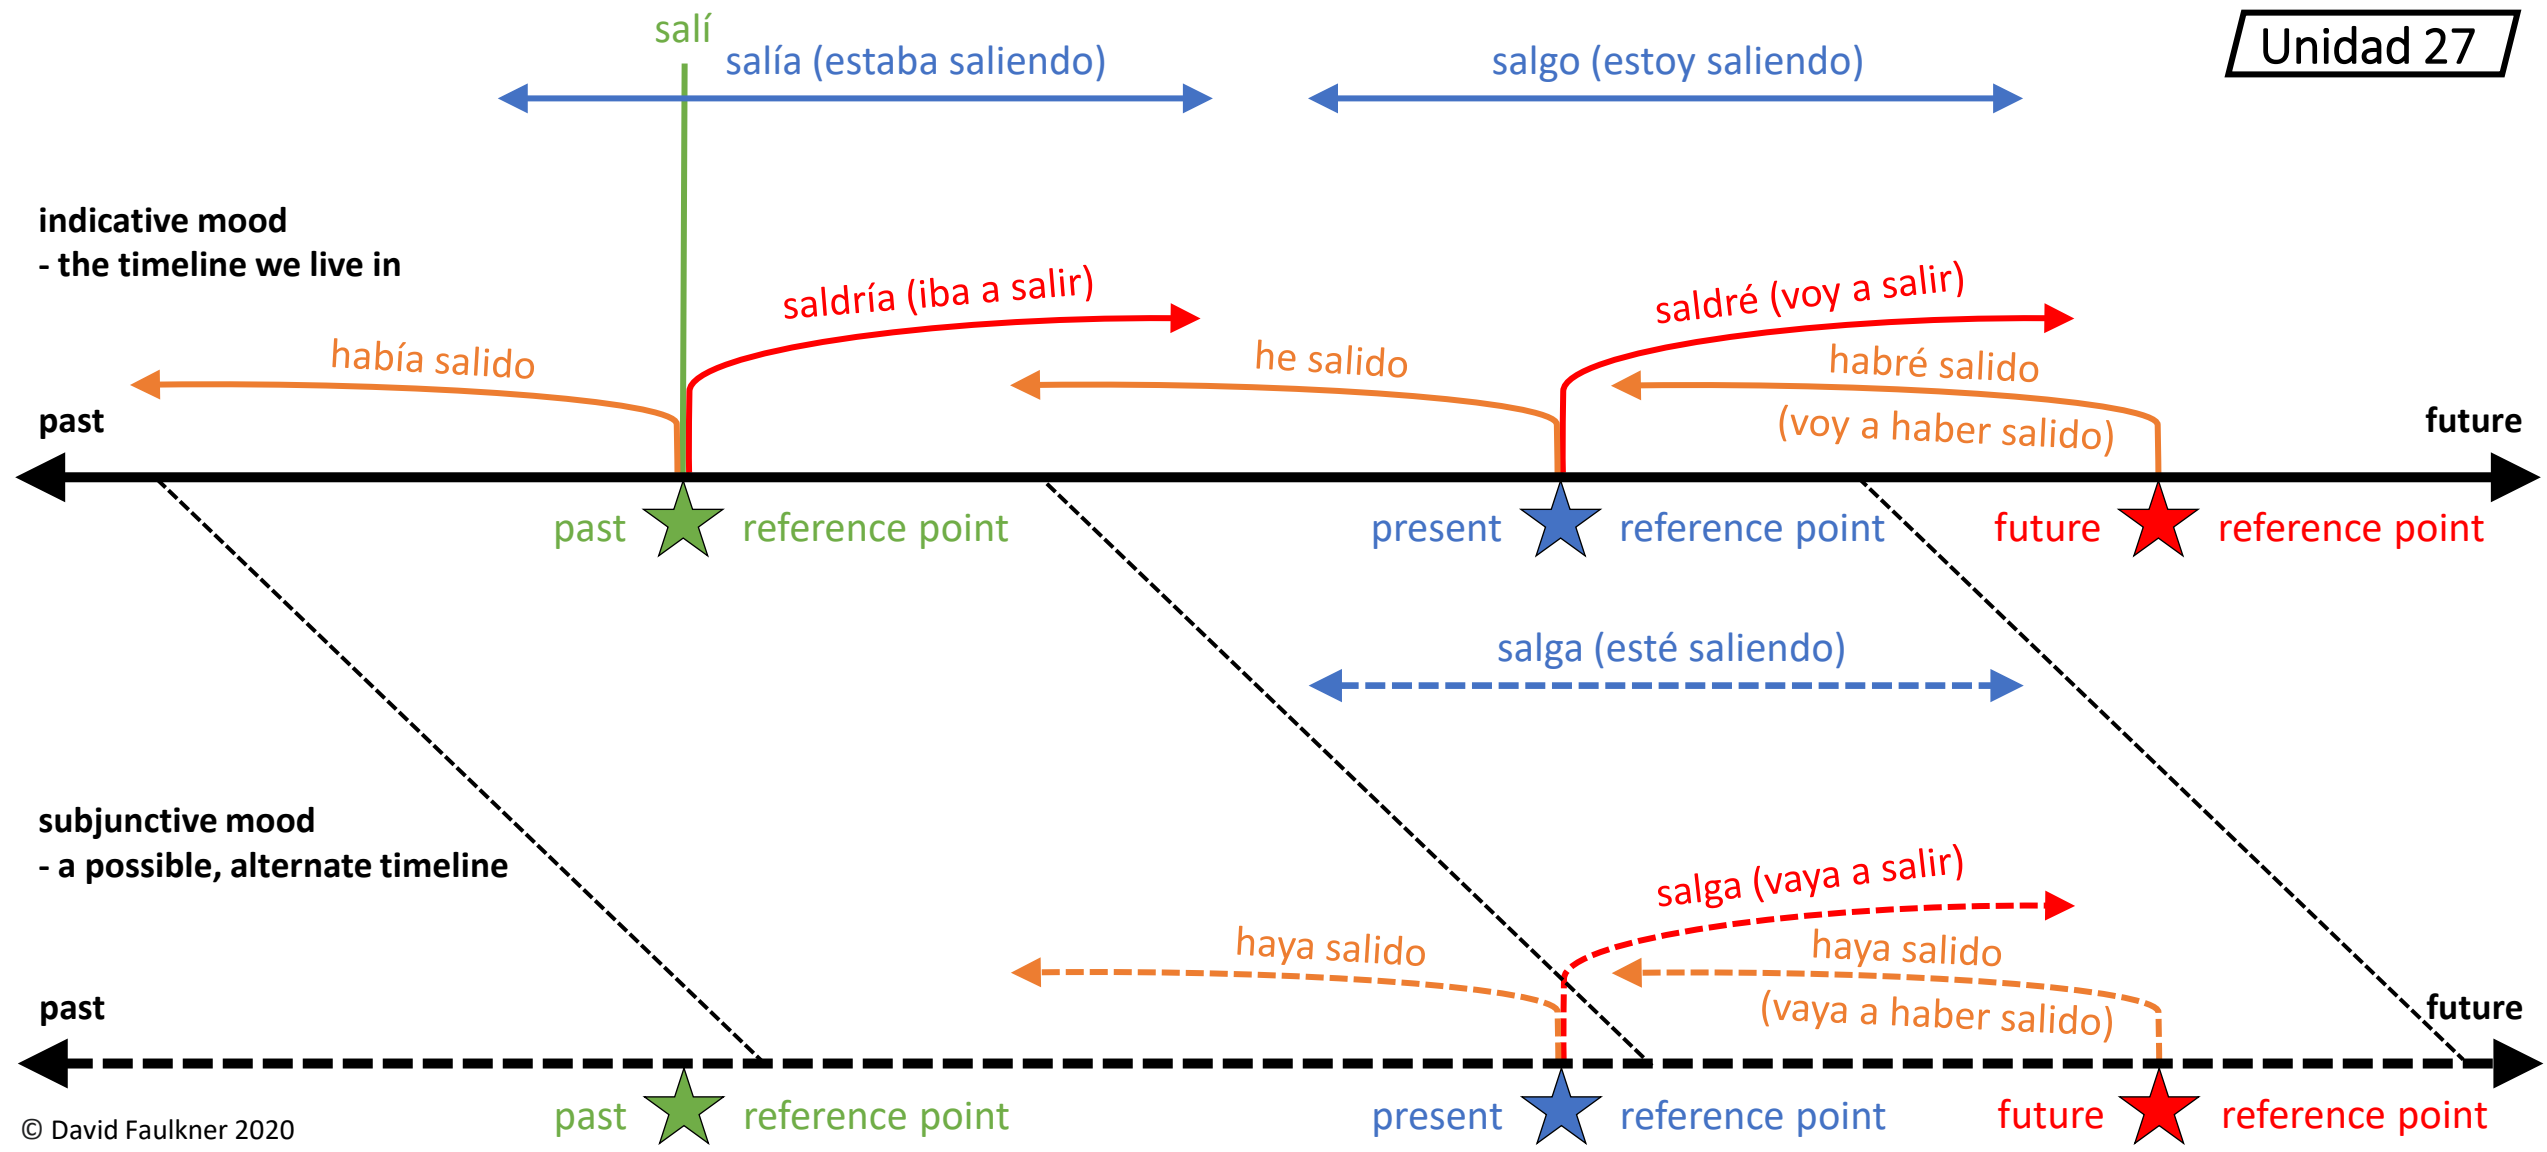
Unidad 27

salí

salía (estaba saliendo)

salgo (estoy saliendo)

indicative mood
- the timeline we live in

saldría (iba a salir)

saldré (voy a salir)

había salido

he salido

habré salido
(voy a haber salido)

past

future

past reference point

present reference point

future reference point

salga (esté saliendo)

subjunctive mood
- a possible, alternate timeline

salga (vaya a salir)

haya salido

haya salido
(vaya a haber salido)

past

future

past reference point

present reference point

future reference point

© David Faulkner 2020